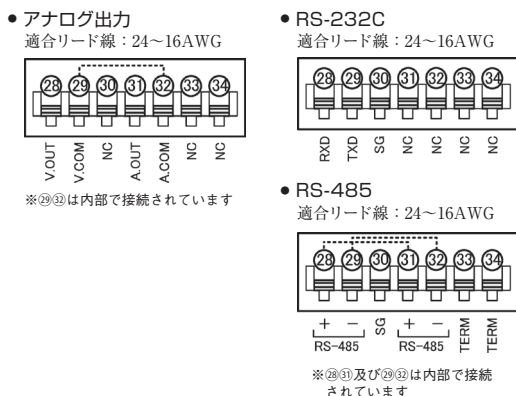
● アナログ出力
適合リード線：24～16AWG

28 29 30 31 32 33 34

V.OUT V.COM NC A.OUT A.COM NC NC

※㉙㉜は内部で接続されています

● RS-232C
適合リード線：24～16AWG

28 29 30 31 32 33 34

RXD TXD SG NC NC NC NC

● RS-485
適合リード線：24～16AWG

28 29 30 31 32 33 34

+ − SG + − TERM TERM
RS-485 RS-485

※㉘㉛及び㉙㉜は内部で接続されています